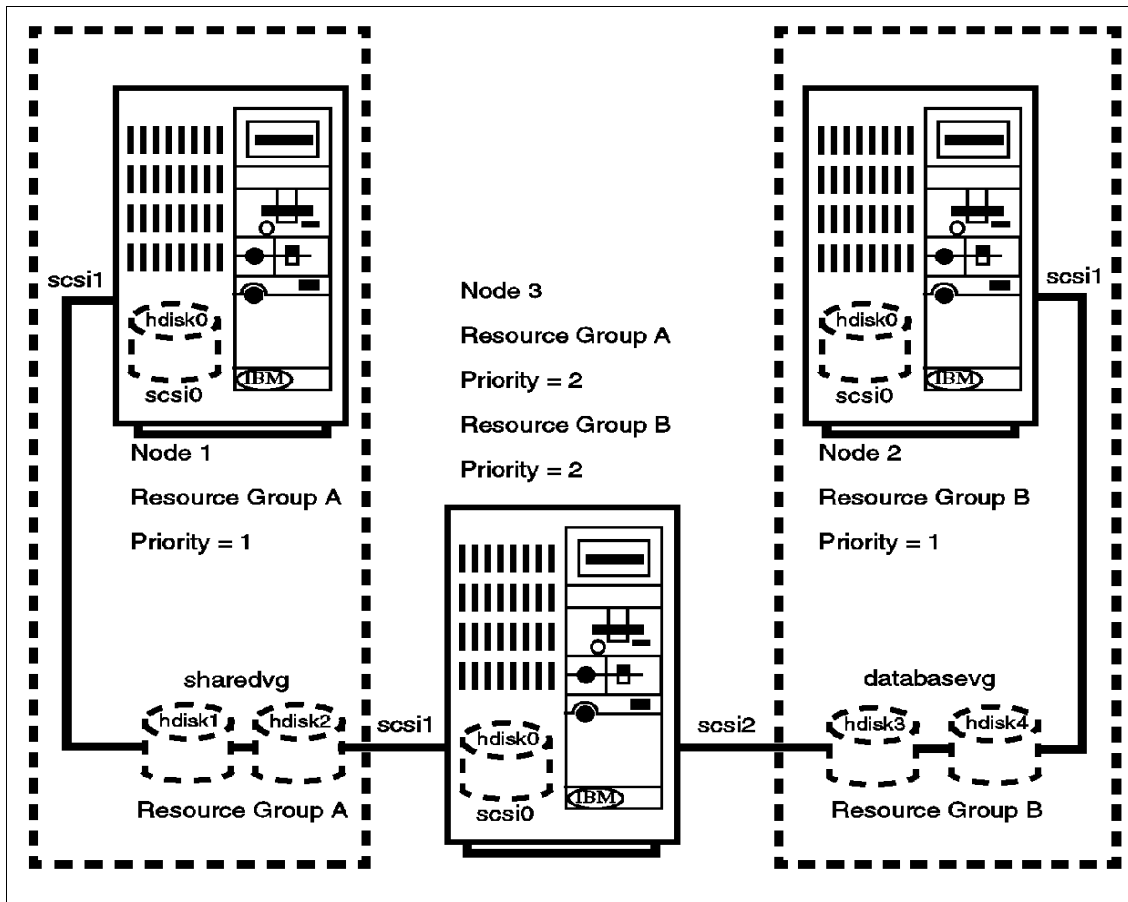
scsi1

hdisk0

scsi0

IBM

Node 1

Resource Group A

Priority = 1

Node 3

Resource Group A

Priority = 2

Resource Group B

Priority = 2

hdisk0

scsi0

IBM

Node 2

Resource Group B

Priority = 1

scsi1

sharedvg

hdisk1

hdisk2

Resource Group A

scsi1

hdisk0

scsi0

IBM

scsi2

databasevg

hdisk3

hdisk4

Resource Group B